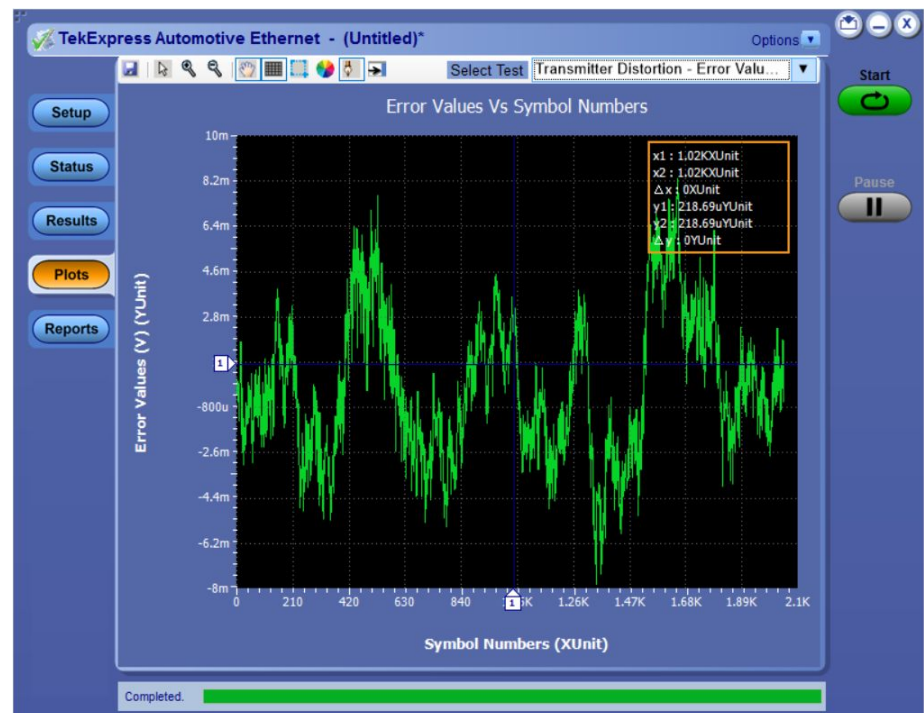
TekExpress Automotive Ethernet - (Untitled)*

Options

Select Test Transmitter Distortion - Error Valu...

Start

Pause

Setup

Status

Results

Plots

Reports

Error Values Vs Symbol Numbers

x1 : 1.02KXUnit
x2 : 1.02KXUnit
$\Delta$x : 0XUnit
y1 : 218.69uYUnit
y2 : 218.69uYUnit
$\Delta$y : 0YUnit

Error Values (V) (YUnit)

10m
8.2m
6.4m
4.6m
2.8m
1
-800u
-2.6m
-4.4m
-6.2m
-8m

0 210 420 630 840 1 1.26K 1.47K 1.68K 1.89K 2.1K

Symbol Numbers (XUnit)

Completed.